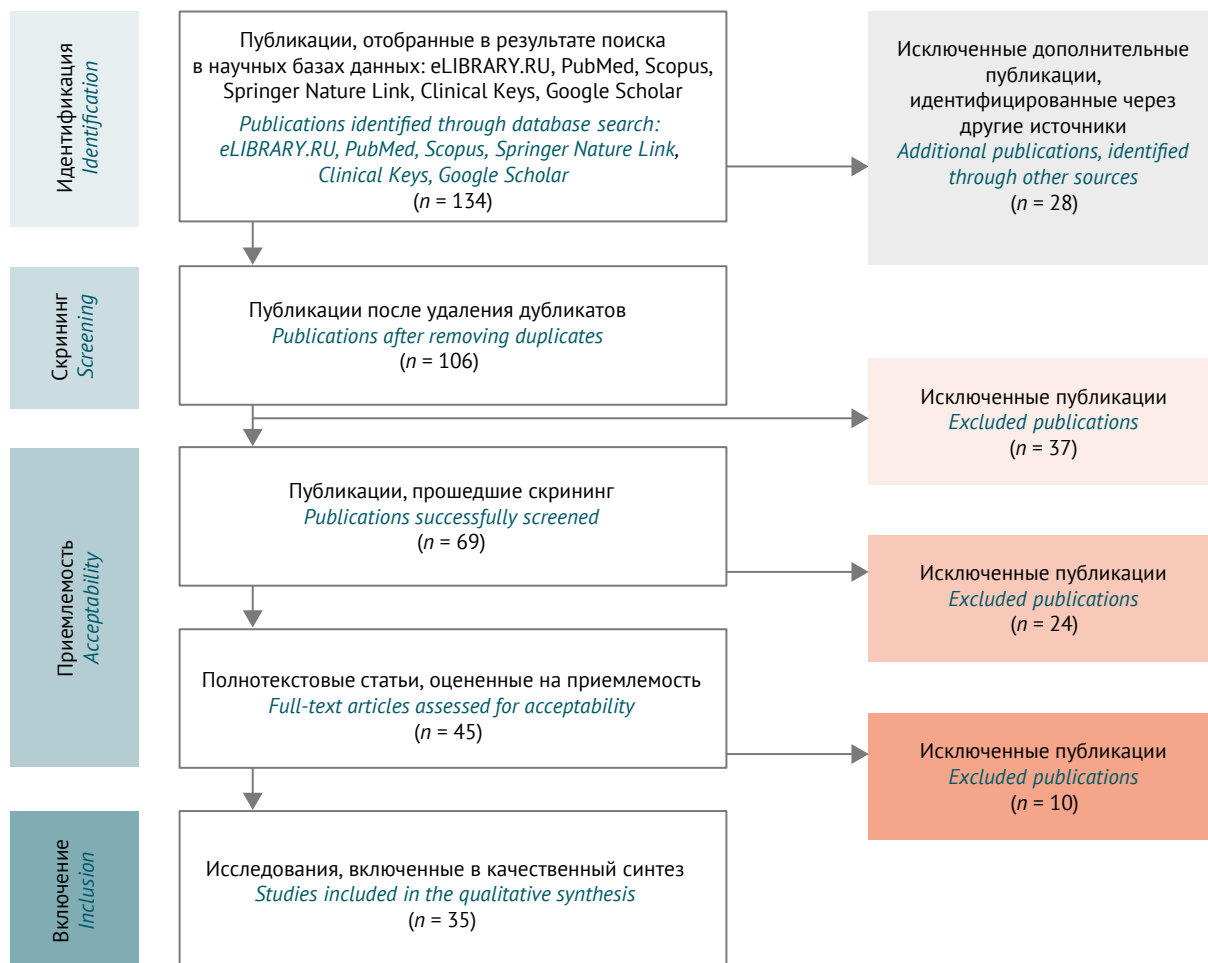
Идентификация
Identification

Публикации, отобранные в результате поиска в научных базах данных: eLIBRARY.RU, PubMed, Scopus, Springer Nature Link, Clinical Keys, Google Scholar
Publications identified through database search: eLIBRARY.RU, PubMed, Scopus, Springer Nature Link, Clinical Keys, Google Scholar
($n$ = 134)

Исключенные дополнительные публикации, идентифицированные через другие источники
Additional publications, identified through other sources
($n$ = 28)

Скрининг
Screening

Публикации после удаления дубликатов
Publications after removing duplicates
($n$ = 106)

Исключенные публикации
Excluded publications
($n$ = 37)

Приемлемость
Acceptability

Публикации, прошедшие скрининг
Publications successfully screened
($n$ = 69)

Исключенные публикации
Excluded publications
($n$ = 24)

Полнотекстовые статьи, оцененные на приемлемость
Full-text articles assessed for acceptability
($n$ = 45)

Исключенные публикации
Excluded publications
($n$ = 10)

Включение
Inclusion

Исследования, включенные в качественный синтез
Studies included in the qualitative synthesis
($n$ = 35)